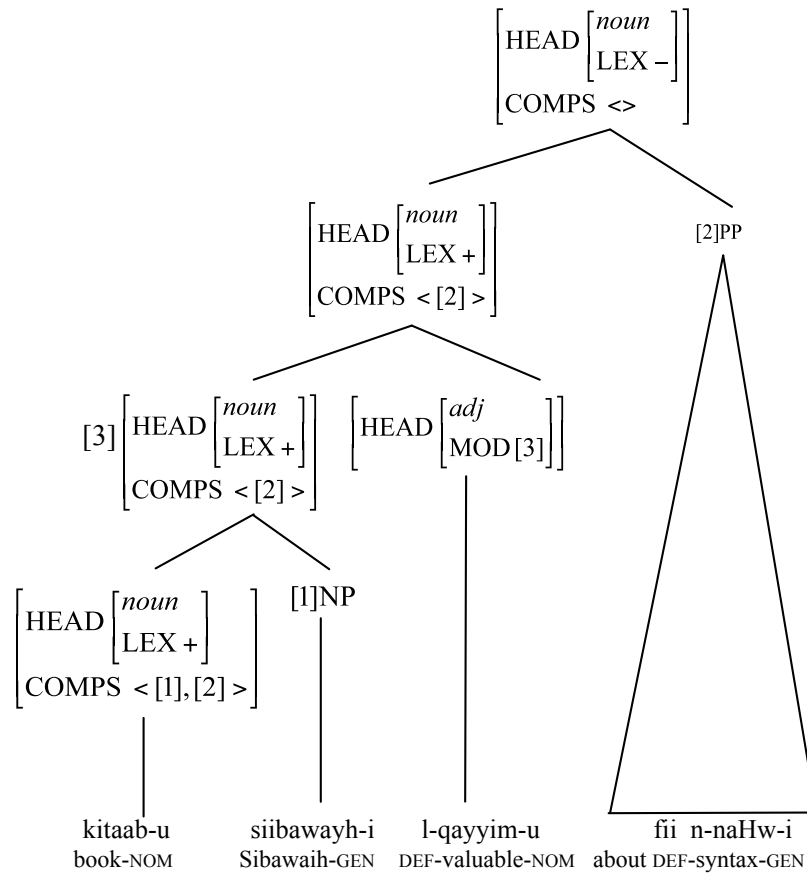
$\begin{bmatrix} \text{HEAD} \begin{bmatrix} \textit{noun} \\ \text{LEX} - \end{bmatrix} \\ \text{COMPS} <> \end{bmatrix}$

$\begin{bmatrix} \text{HEAD} \begin{bmatrix} \textit{noun} \\ \text{LEX} + \end{bmatrix} \\ \text{COMPS} <[2]> \end{bmatrix}$

[2]PP

$[3] \begin{bmatrix} \text{HEAD} \begin{bmatrix} \textit{noun} \\ \text{LEX} + \end{bmatrix} \\ \text{COMPS} <[2]> \end{bmatrix}$

$\begin{bmatrix} \text{HEAD} \begin{bmatrix} \textit{adj} \\ \text{MOD}[3] \end{bmatrix} \end{bmatrix}$

$\begin{bmatrix} \text{HEAD} \begin{bmatrix} \textit{noun} \\ \text{LEX} + \end{bmatrix} \\ \text{COMPS} <[1],[2]> \end{bmatrix}$

[1]NP

kitaab-u
book-NOM

siibawayh-i
Sibawaih-GEN

l-qayyim-u
DEF-valuable-NOM

fii n-naHw-i
about DEF-syntax-GEN